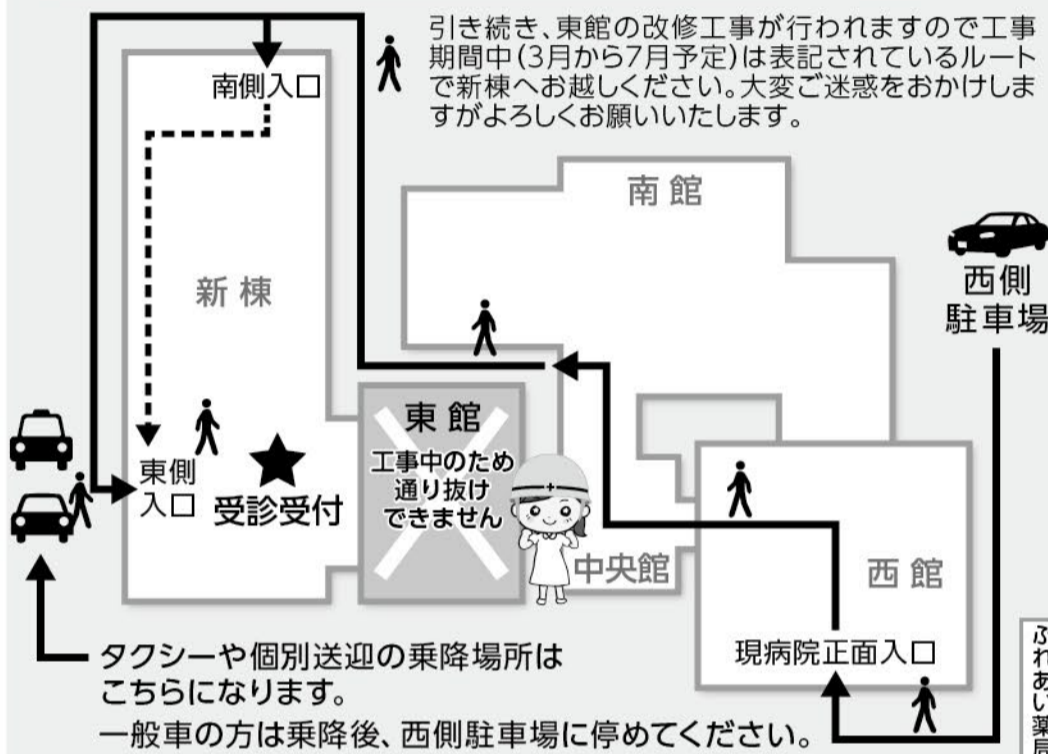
引き続き、東館の改修工事が行われますので工事期間中(3月から7月予定)は表記されているルートで新棟へお越しください。大変ご迷惑をおかけしますがよろしくお願いいたします。

南側入口

南館

西側
駐車場

新棟

東館
工事中のため
通り抜け
できません

東側
入口

受診受付

中央館

西館

現病院正面入口

タクシーや個別送迎の乗降場所は
こちらになります。
一般車の方は乗降後、西側駐車場に停めてください。

ふ
れ
あ
い
薬
局